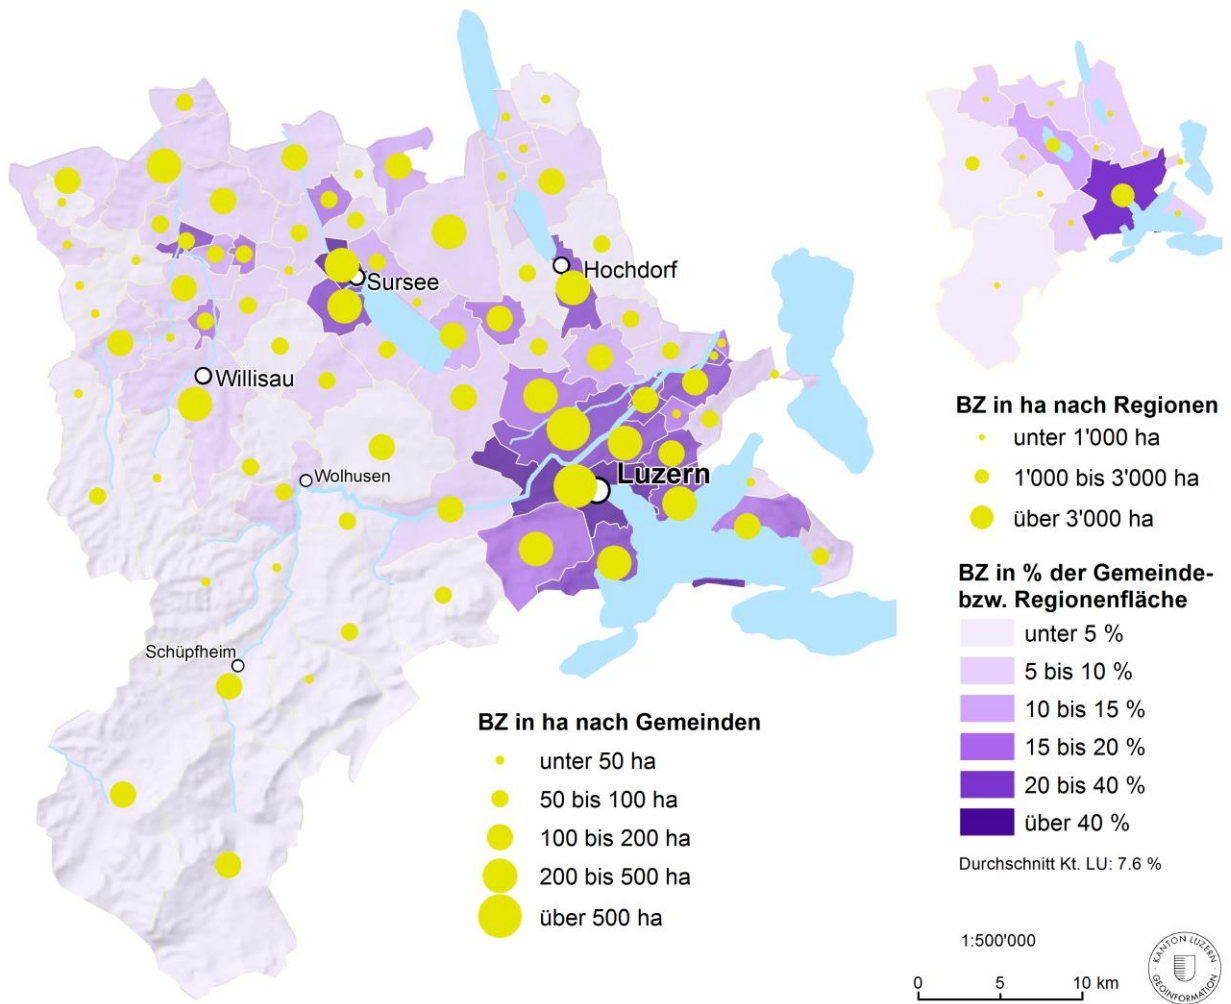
Hochdorf
Sursee
Willisau
Wolhusen
Luzern
Schüpfheim

BZ in ha nach Gemeinden
unter 50 ha
50 bis 100 ha
100 bis 200 ha
200 bis 500 ha
über 500 ha

BZ in ha nach Regionen
unter 1'000 ha
1'000 bis 3'000 ha
über 3'000 ha

BZ in % der Gemeinde- bzw. Regionenfläche
unter 5 %
5 bis 10 %
10 bis 15 %
15 bis 20 %
20 bis 40 %
über 40 %

Durchschnitt Kt. LU: 7.6 %

1:500'000
0 5 10 km

KANTON LUZERN GEOINFORMATION